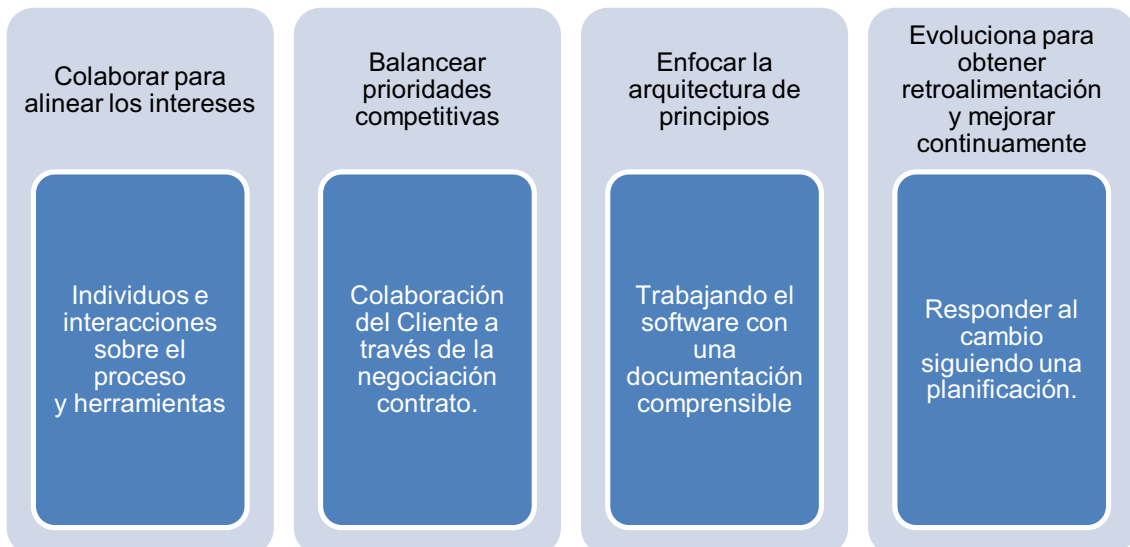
Colaborar para alinear los intereses

Individuos e interacciones sobre el proceso y herramientas

Balancear prioridades competitivas

Colaboración del Cliente a través de la negociación contrato.

Enfocar la arquitectura de principios

Trabajando el software con una documentación comprensible

Evoluciona para obtener retroalimentación y mejorar continuamente

Responder al cambio siguiendo una planificación.